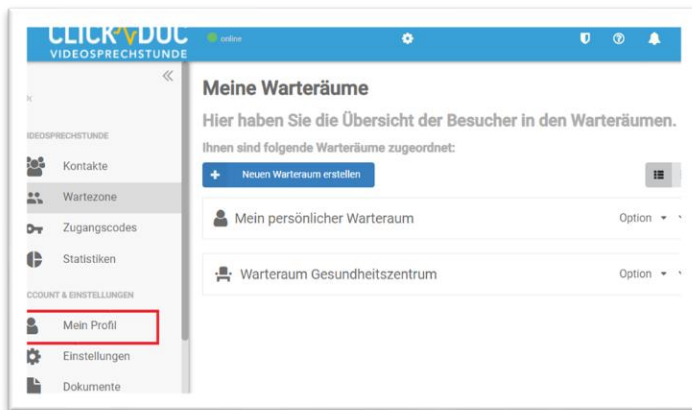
CLICK DOC
VIDEOSPRECHSTUNDE

online

«

IDEOSPRECHSTUNDE

Kontakte

Wartezone

Zugangscodes

Statistiken

CCOUNT & EINSTELLUNGEN

Mein Profil

Einstellungen

Dokumente

Meine Warteräume

Hier haben Sie die Übersicht der Besucher in den Warteräumen.

Ihnen sind folgende Warteräume zugeordnet:

+ Neuen Warteraum erstellen

Mein persönlicher Warteraum

Option

Warteraum Gesundheitszentrum

Option